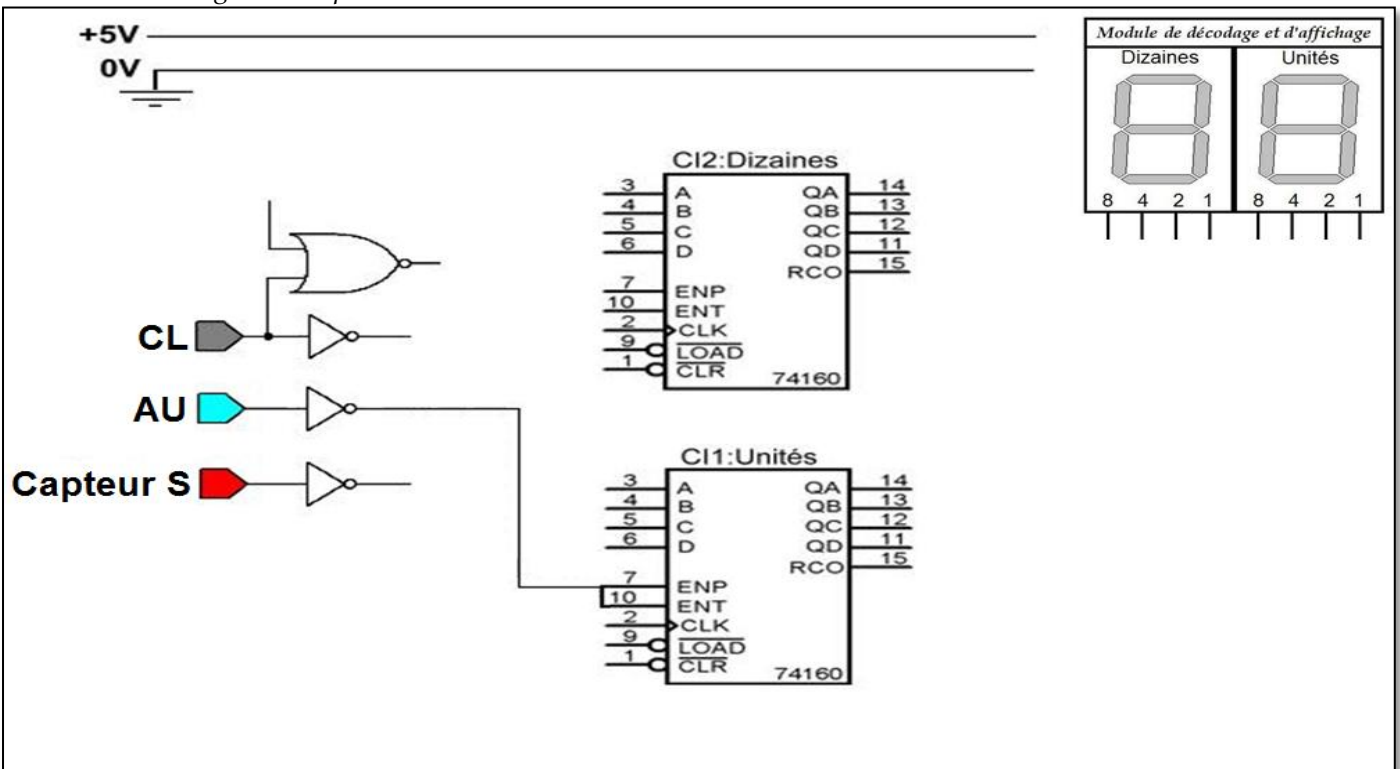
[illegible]

+5V
0V

Module de décodage et d'affichage
Dizaines
Unités
8 4 2 1
8 4 2 1

CI2:Dizaines
3 A
4 B
5 C
6 D
7 ENP
10 ENT
2 CLK
9 $\overline{LOAD}$
1 $\overline{CLR}$
QA 14
QB 13
QC 12
QD 11
RCO 15
74160

CL
AU
Capteur S

CI1:Unités
3 A
4 B
5 C
6 D
7 ENP
10 ENT
2 CLK
9 $\overline{LOAD}$
1 $\overline{CLR}$
QA 14
QB 13
QC 12
QD 11
RCO 15
74160